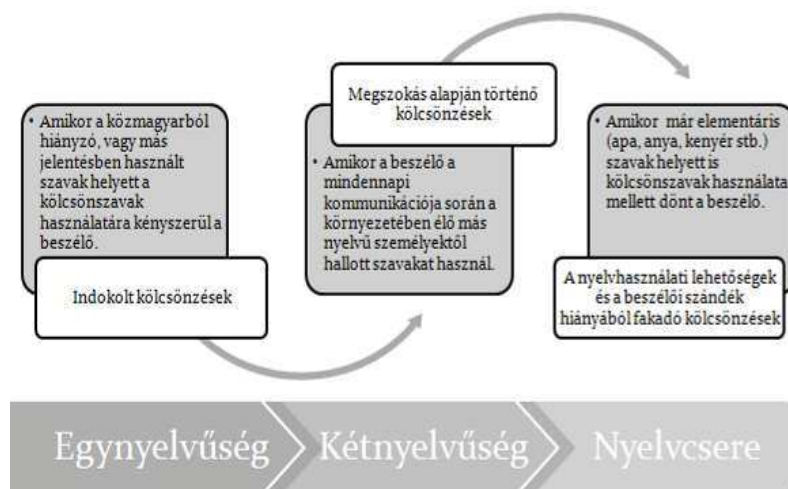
• Amikor a közmagyarból hiányzó, vagy más jelentésben használt szavak helyett a kölcsönszavak használatára kényszerül a beszélő.

Indokolt kölcsönzések

Megszokás alapján történő kölcsönzések

• Amikor a beszélő a mindennapi kommunikációja során a környezetében élő más nyelvű személyektől hallott szavakat használ.

• Amikor már elementáris (apa, anya, kenyér stb.) szavak helyett is kölcsönszavak használata mellett dönt a beszélő.

A nyelvhasználati lehetőségek és a beszélői szándék hiányából fakadó kölcsönzések

Egynyelvűség
Kétnyelvűség
Nyelvcsere